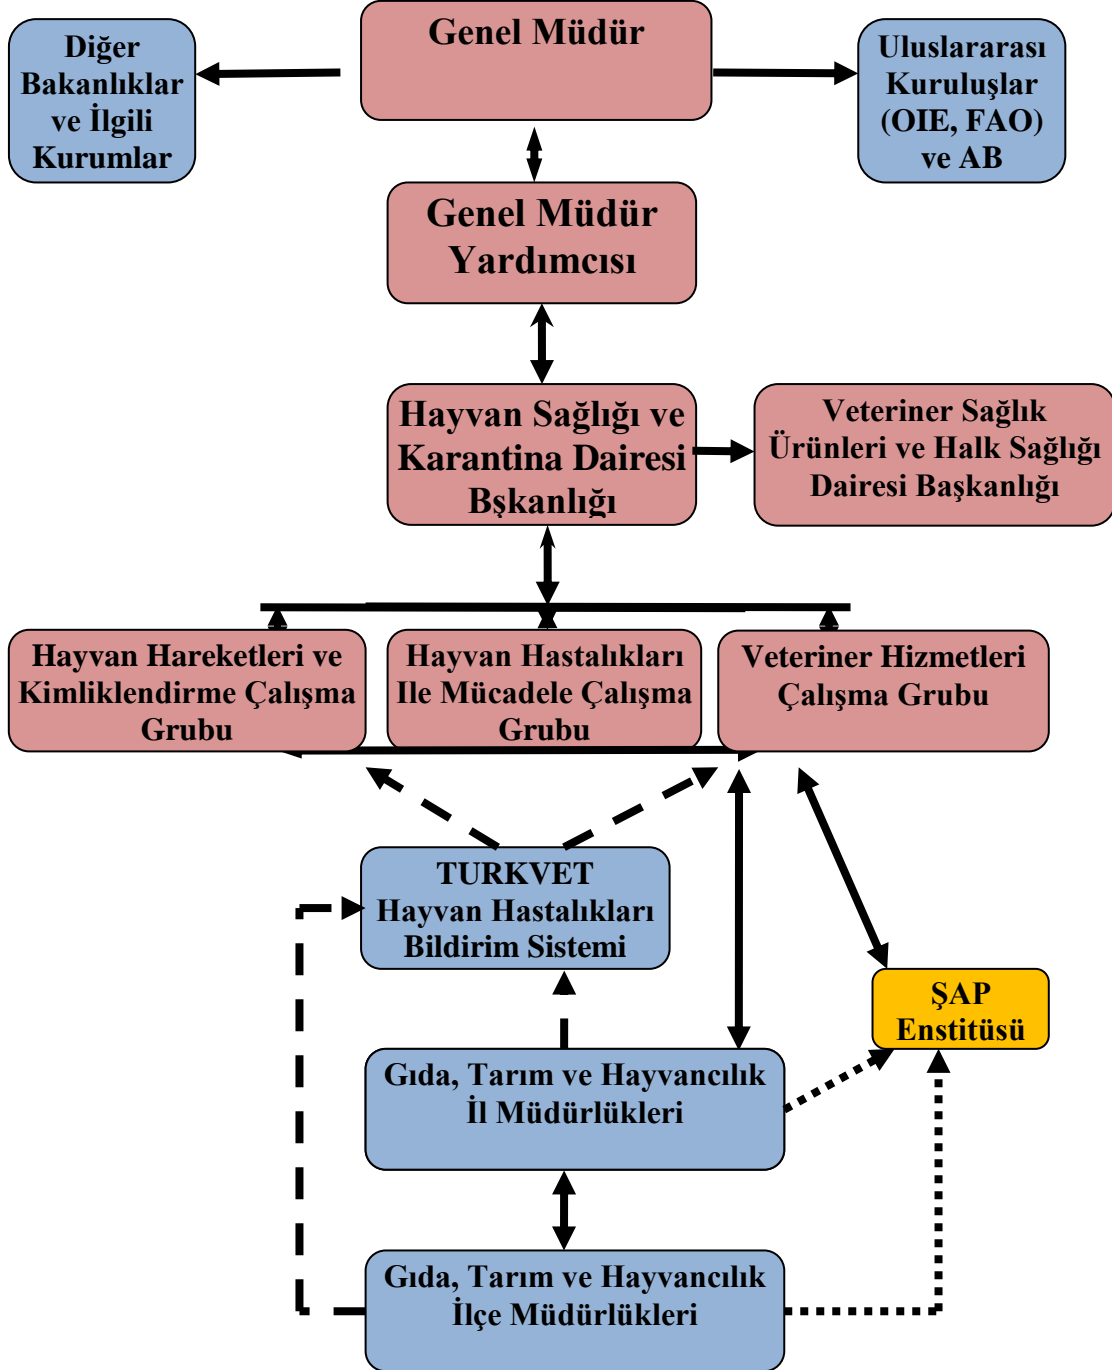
Genel Müdür

Diğer Bakanlıklar ve İlgili Kurumlar

Uluslararası Kuruluşlar (OIE, FAO) ve AB

Genel Müdür Yardımcısı

Hayvan Sağlığı ve Karantina Dairesi Başkanlığı

Veteriner Sağlık Ürünleri ve Halk Sağlığı Dairesi Başkanlığı

Hayvan Hareketleri ve Kimliklendirme Çalışma Grubu

Hayvan Hastalıkları Ile Mücadele Çalışma Grubu

Veteriner Hizmetleri Çalışma Grubu

TURKVET Hayvan Hastalıkları Bildirim Sistemi

ŞAP Enstitüsü

Gıda, Tarım ve Hayvancılık İl Müdürlükleri

Gıda, Tarım ve Hayvancılık İlçe Müdürlükleri